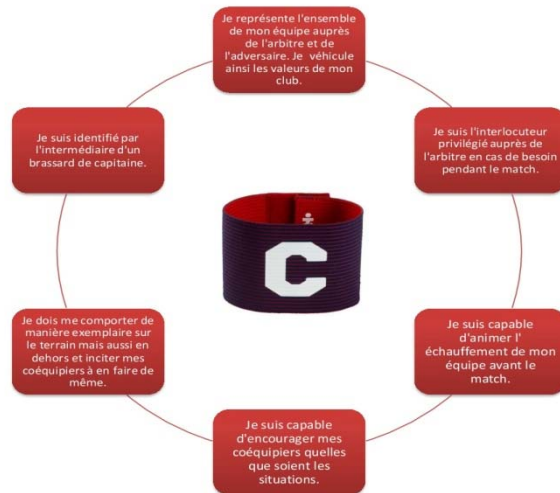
Je représente l'ensemble de mon équipe auprès de l'arbitre et de l'adversaire. Je véhicule ainsi les valeurs de mon club.

Je suis l'interlocuteur privilégié auprès de l'arbitre en cas de besoin pendant le match.

Je suis capable d'animer l' échauffement de mon équipe avant le match.

Je suis capable d'encourager mes coéquipiers quelles que soient les situations.

Je dois me comporter de manière exemplaire sur le terrain mais aussi en dehors et inciter mes coéquipiers à en faire de même.

Je suis identifié par l'intermédiaire d'un brassard de capitaine.

C